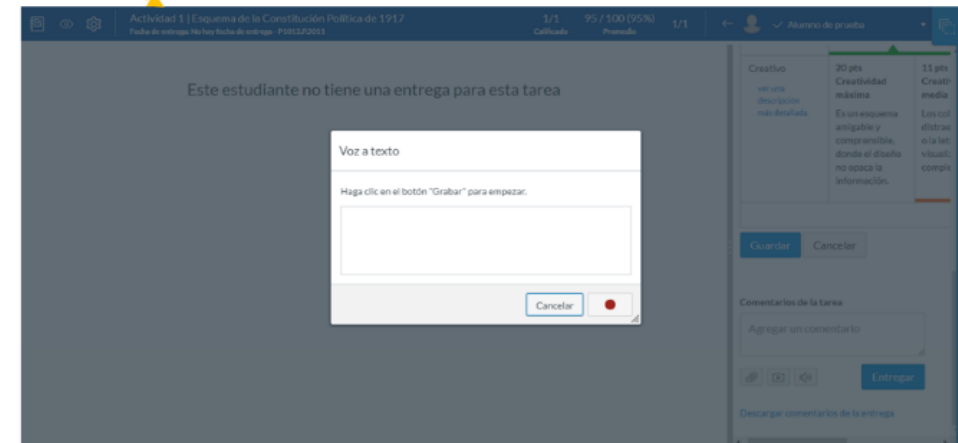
Actividad 1 | Esquema de la Constitución Política de 1917
Fecha de entrega: No hay fecha de entrega · P1013J2011

1/1
Calificado

95 / 100 (95%)
Promedio

1/1

Alumno de prueba

Este estudiante no tiene una entrega para esta tarea

| Creativo | 20 pts Creatividad máxima | 11 pts Creati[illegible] media |
|---|---|---|
| ver una descripción más detallada | Es un esquema amigable y comprensible, donde el diseño no opaca la información. | Los col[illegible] distrae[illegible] o la let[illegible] visuali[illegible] compr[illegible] |

Guardar
Cancelar

Voz a texto

Haga clic en el botón "Grabar" para empezar.

Cancelar

Comentarios de la tarea

Agregar un comentario

Entregar

Descargar comentarios de la entrega